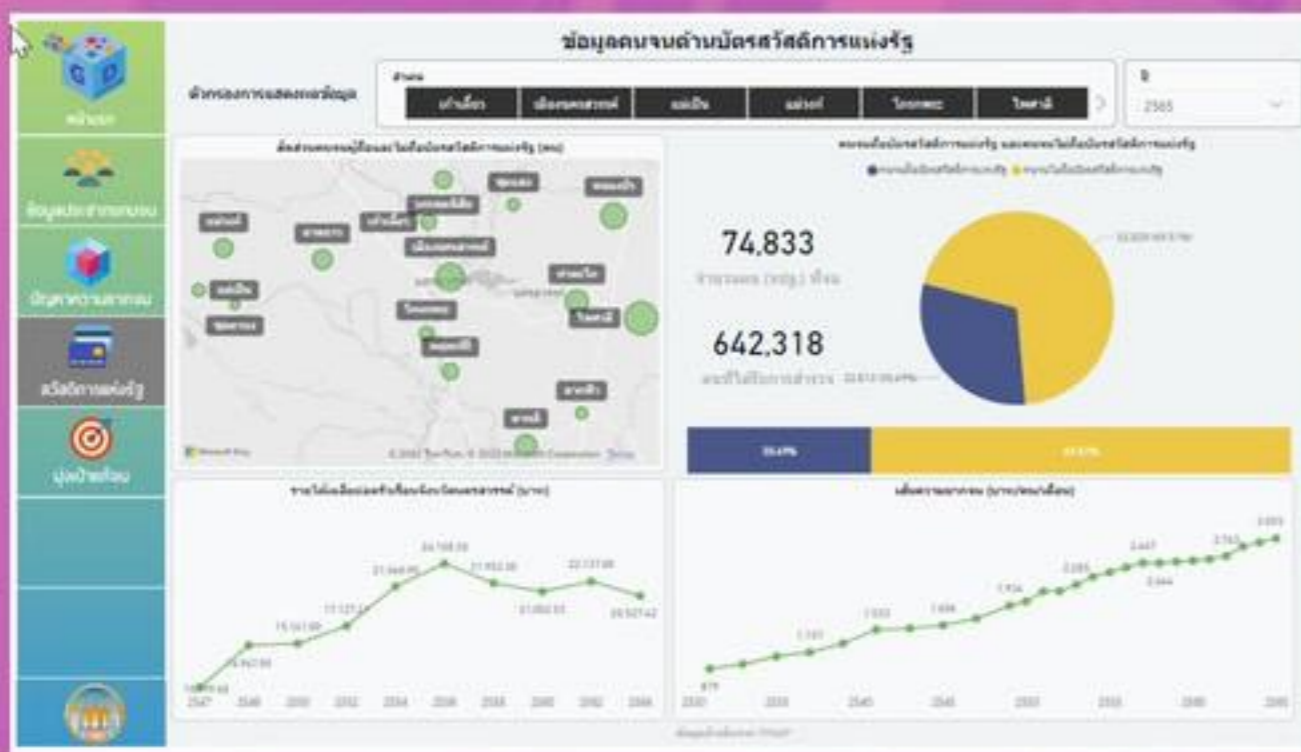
ข้อมูลคนจนด้านบัตรสวัสดิการแห่งรัฐ

หน้าแรก
ข้อมูลประชากรทบทวน
ปัญหาความยากจน
สวัสดิการแห่งรัฐ
มุ่งเป้าพร้อม

ตัวกรองการแสดงผลข้อมูล
อำเภอ
เก่าเลี้ยว | เมืองนครสวรรค์ | แม่เปิน | แม่วงก์ | โกรกพระ | ไพศาลี

ปี
2565

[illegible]

74,833
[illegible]

642,318
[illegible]

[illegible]

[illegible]

2547 2548 2550 2552 2554 2556 2558 2560 2562 2564

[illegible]

2530 2535 2540 2545 2550 2555 2560 2565